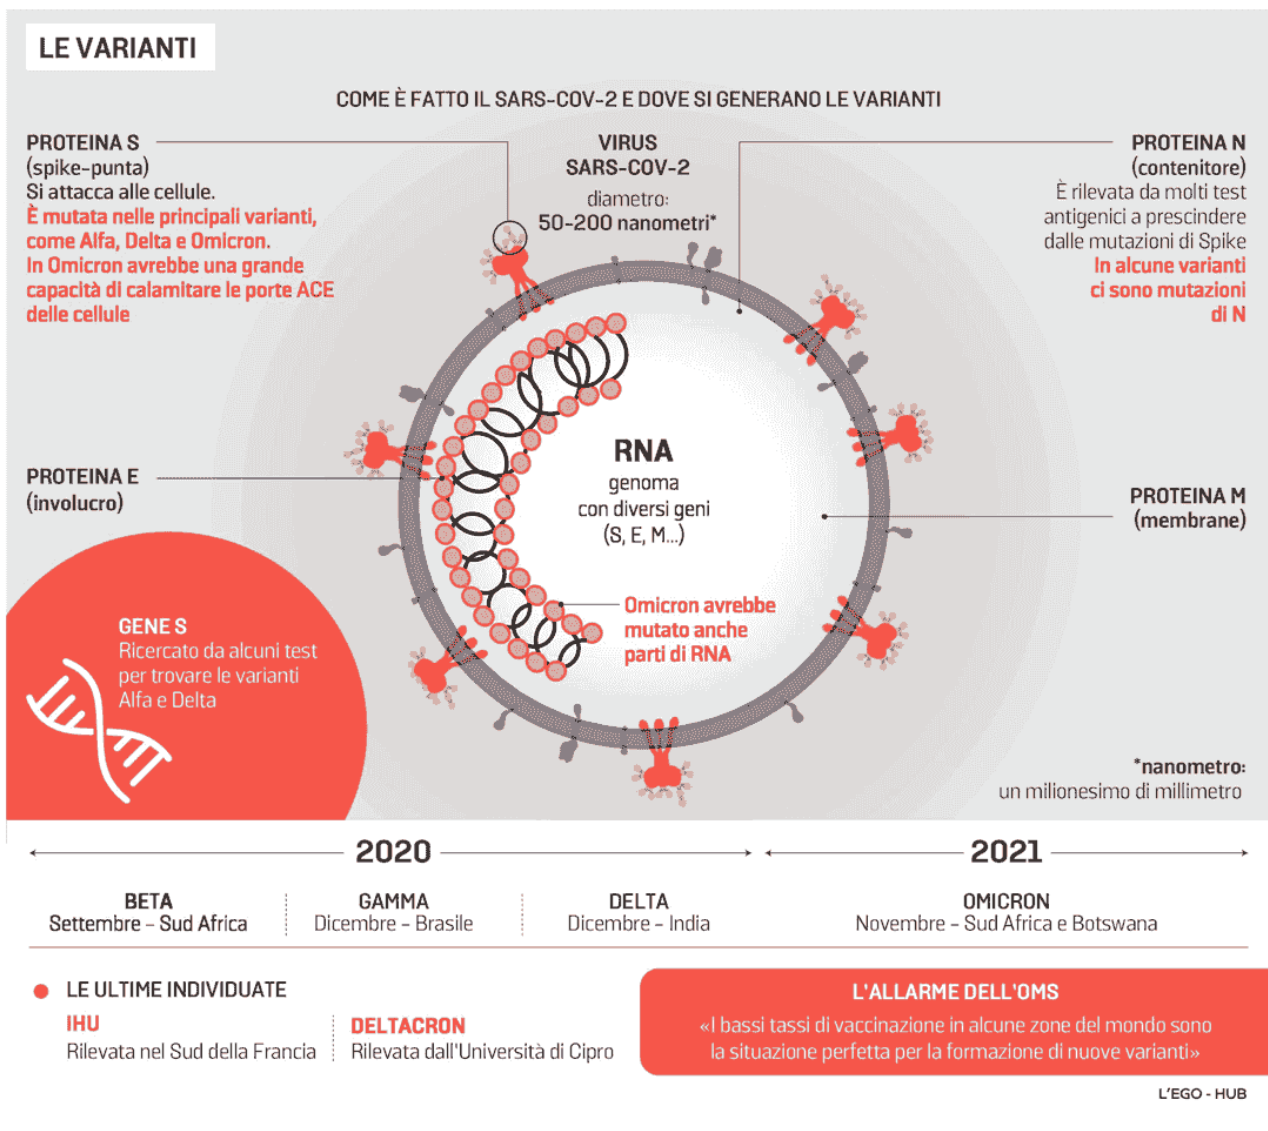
LE VARIANTI

COME È FATTO IL SARS-COV-2 E DOVE SI GENERANO LE VARIANTI

PROTEINA S
(spike-punta)
Si attacca alle cellule.
È mutata nelle principali varianti, come Alfa, Delta e Omicron.
In Omicron avrebbe una grande capacità di calamitare le porte ACE delle cellule

VIRUS
SARS-COV-2
diametro:
50-200 nanometri*

PROTEINA N
(contenitore)
È rilevata da molti test antigenici a prescindere dalle mutazioni di Spike
In alcune varianti ci sono mutazioni di N

PROTEINA E
(involucro)

RNA
genoma
con diversi geni
(S, E, M...)

PROTEINA M
(membrane)

Omicron avrebbe mutato anche parti di RNA

GENE S
Ricercato da alcuni test per trovare le varianti Alfa e Delta

*nanometro:
un milionesimo di millimetro

2020

2021

BETA
Settembre – Sud Africa

GAMMA
Dicembre – Brasile

DELTA
Dicembre – India

OMICRON
Novembre – Sud Africa e Botswana

LE ULTIME INDIVIDUATE

IHU
Rilevata nel Sud della Francia

DELTACRON
Rilevata dall'Università di Cipro

L'ALLARME DELL'OMS
«I bassi tassi di vaccinazione in alcune zone del mondo sono la situazione perfetta per la formazione di nuove varianti»

L'EGO - HUB